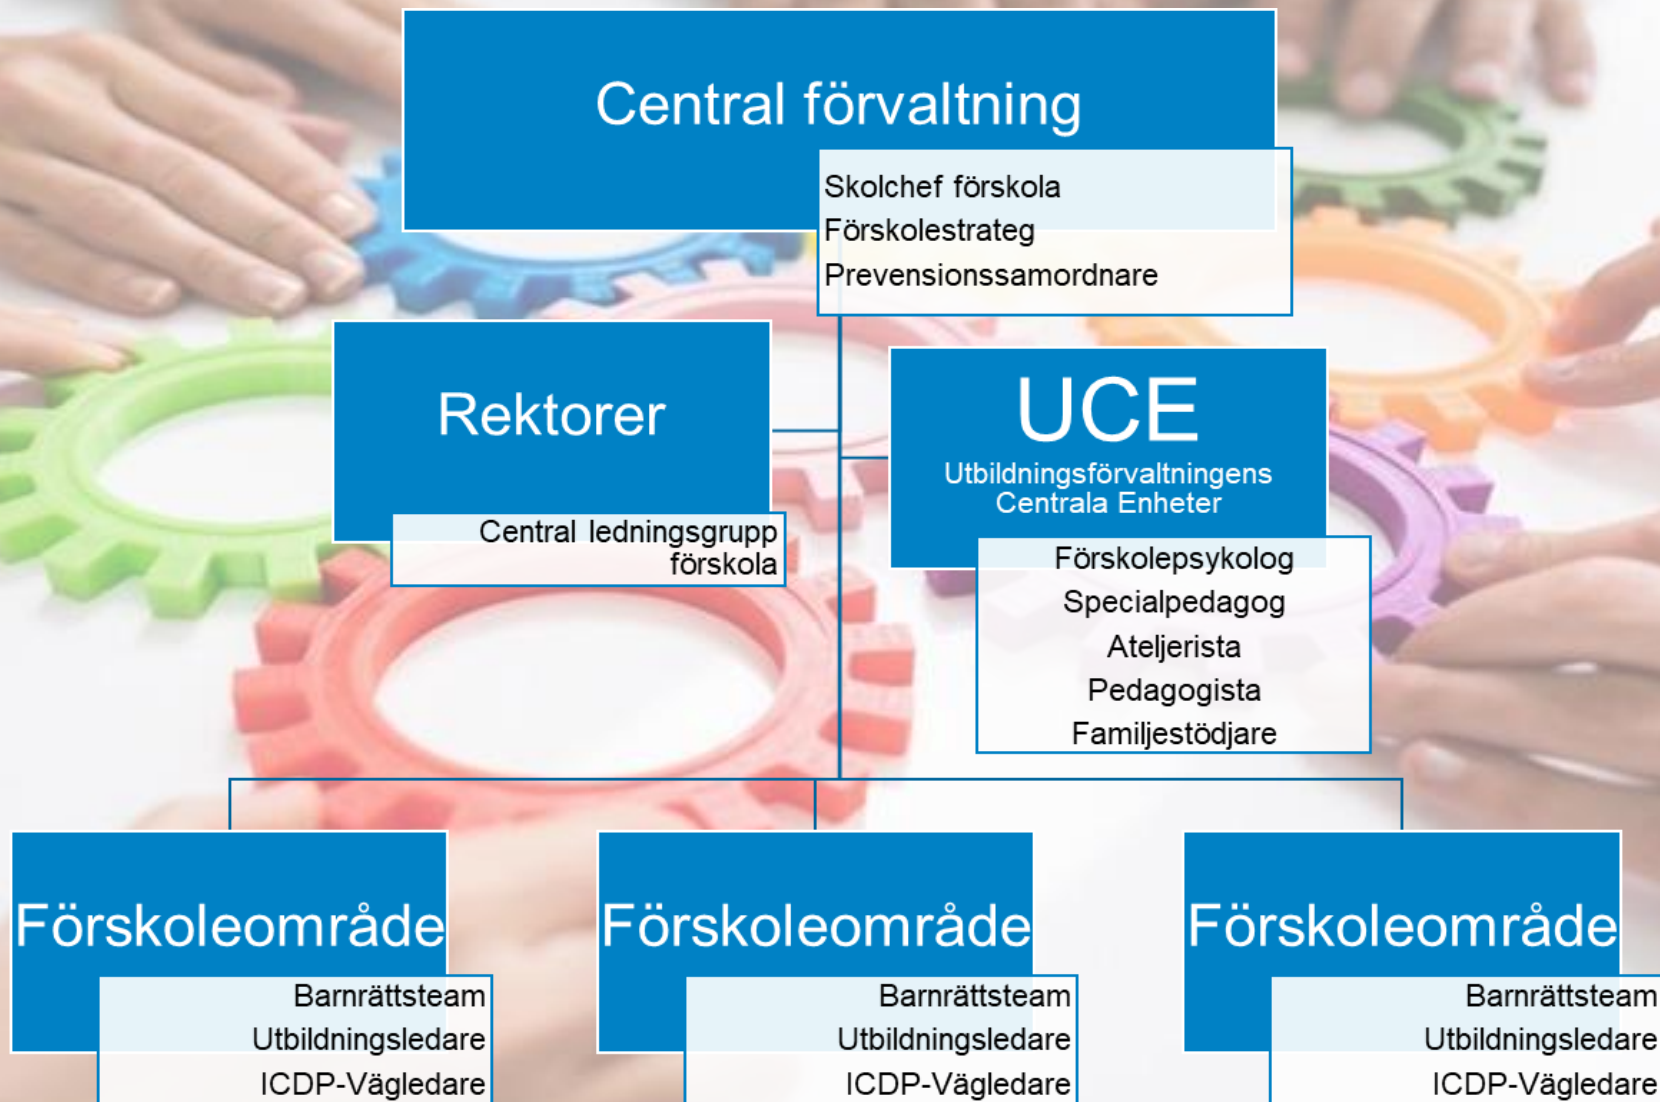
Central förvaltning

Skolchef förskola
Förskolestrateg
Prevensionssamordnare

Rektorer

Central ledningsgrupp förskola

UCE
Utbildningsförvaltningens Centrala Enheter

Förskolepsykolog
Specialpedagog
Ateljerista
Pedagogista
Familjestödjare

Förskoleområde

Barnrättsteam
Utbildningsledare
ICDP-Vägledare

Förskoleområde

Barnrättsteam
Utbildningsledare
ICDP-Vägledare

Förskoleområde

Barnrättsteam
Utbildningsledare
ICDP-Vägledare